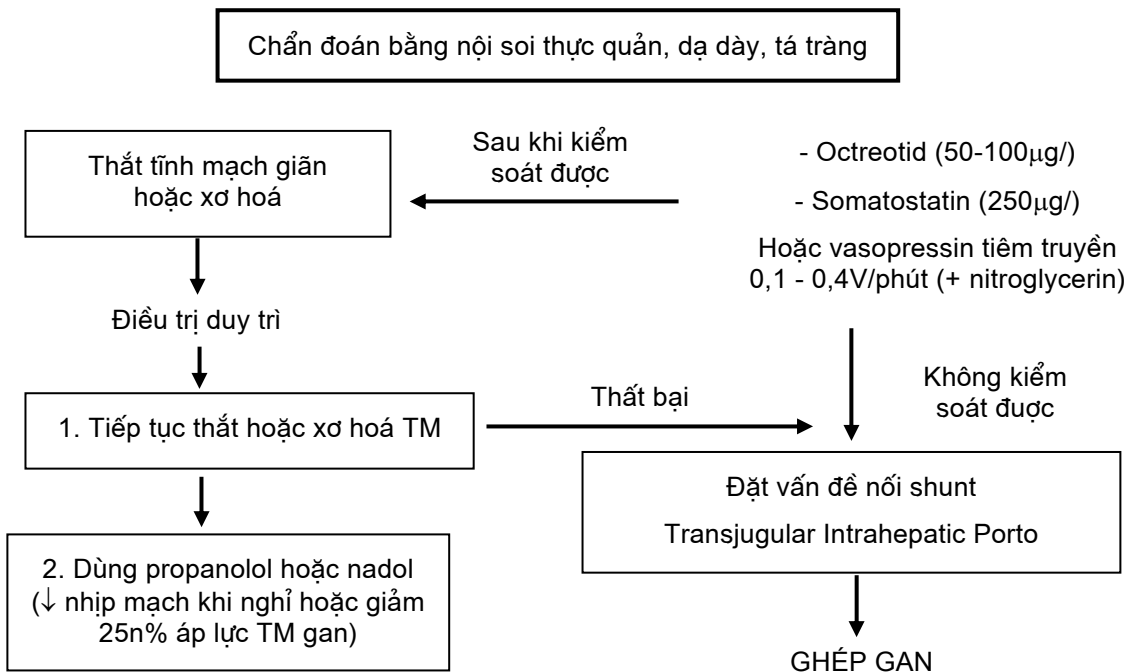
Chẩn đoán bằng nội soi thực quản, dạ dày, tá tràng

Sau khi kiểm soát được

- Octreotid (50-100$\mu$g/)

- Somatostatin (250$\mu$g/)

Hoặc vasopressin tiêm truyền 0,1 - 0,4V/phút (+ nitroglycerin)

Thắt tĩnh mạch giãn hoặc xơ hoá

Điều trị duy trì

1. Tiếp tục thắt hoặc xơ hoá TM

Thất bại

Không kiểm soát được

Đặt vấn đề nối shunt

Transjugular Intrahepatic Porto

2. Dùng propanolol hoặc nadol ($\downarrow$ nhịp mạch khi nghỉ hoặc giảm 25n% áp lực TM gan)

GHÉP GAN